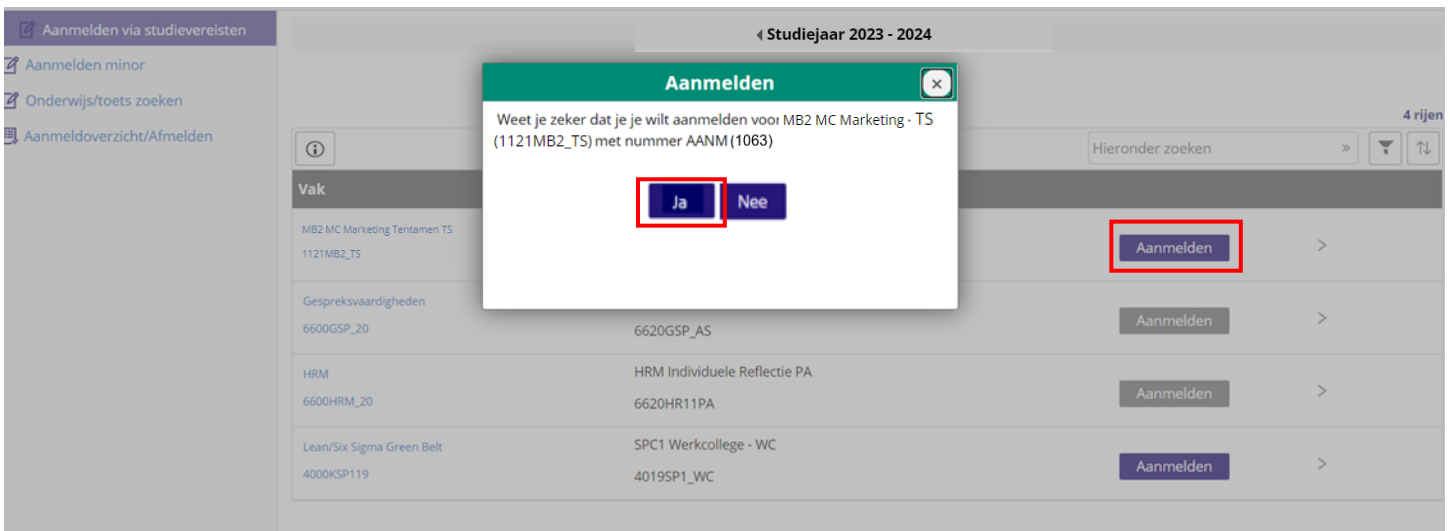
Aanmelden via studievereisten
Aanmelden minor
Onderwijs/toets zoeken
Aanmeldoverzicht/Afmelden

Studiejaar 2023 - 2024

4 rijen

Hieronder zoeken

| Vak | | |
|---|---|---|
| MB2 MC Marketing Tentamen TS 1121MB2_TS | | Aanmelden |
| Gespreksvaardigheden 6600GSP_20 | 6620GSP_AS | Aanmelden |
| HRM 6600HRM_20 | HRM Individuele Reflectie PA 6620HR11PA | Aanmelden |
| Lean/Six Sigma Green Belt 4000KSP119 | SPC1 Werkcollege - WC 4019SP1_WC | Aanmelden |

Aanmelden

×

Weet je zeker dat je je wilt aanmelden voor MB2 MC Marketing - TS (1121MB2_TS) met nummer AANM (1063)

Ja
Nee